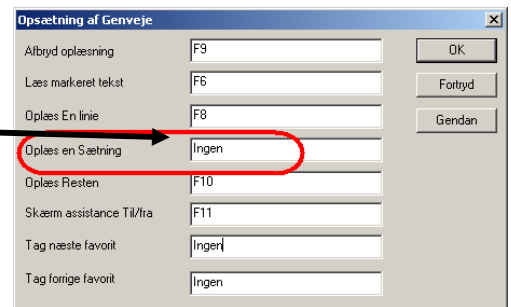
Opsætning af Genveje

| | |
|---|---|
| Afbryd oplæsning | F9 |
| Læs markeret tekst | F6 |
| Oplæs En linie | F8 |
| Oplæs en Sætning | Ingen |
| Oplæs Resten | F10 |
| Skærm assistance Til/fra | F11 |
| Tag næste favorit | Ingen |
| Tag forrige favorit | Ingen |

OK

Fortryd

Gendan